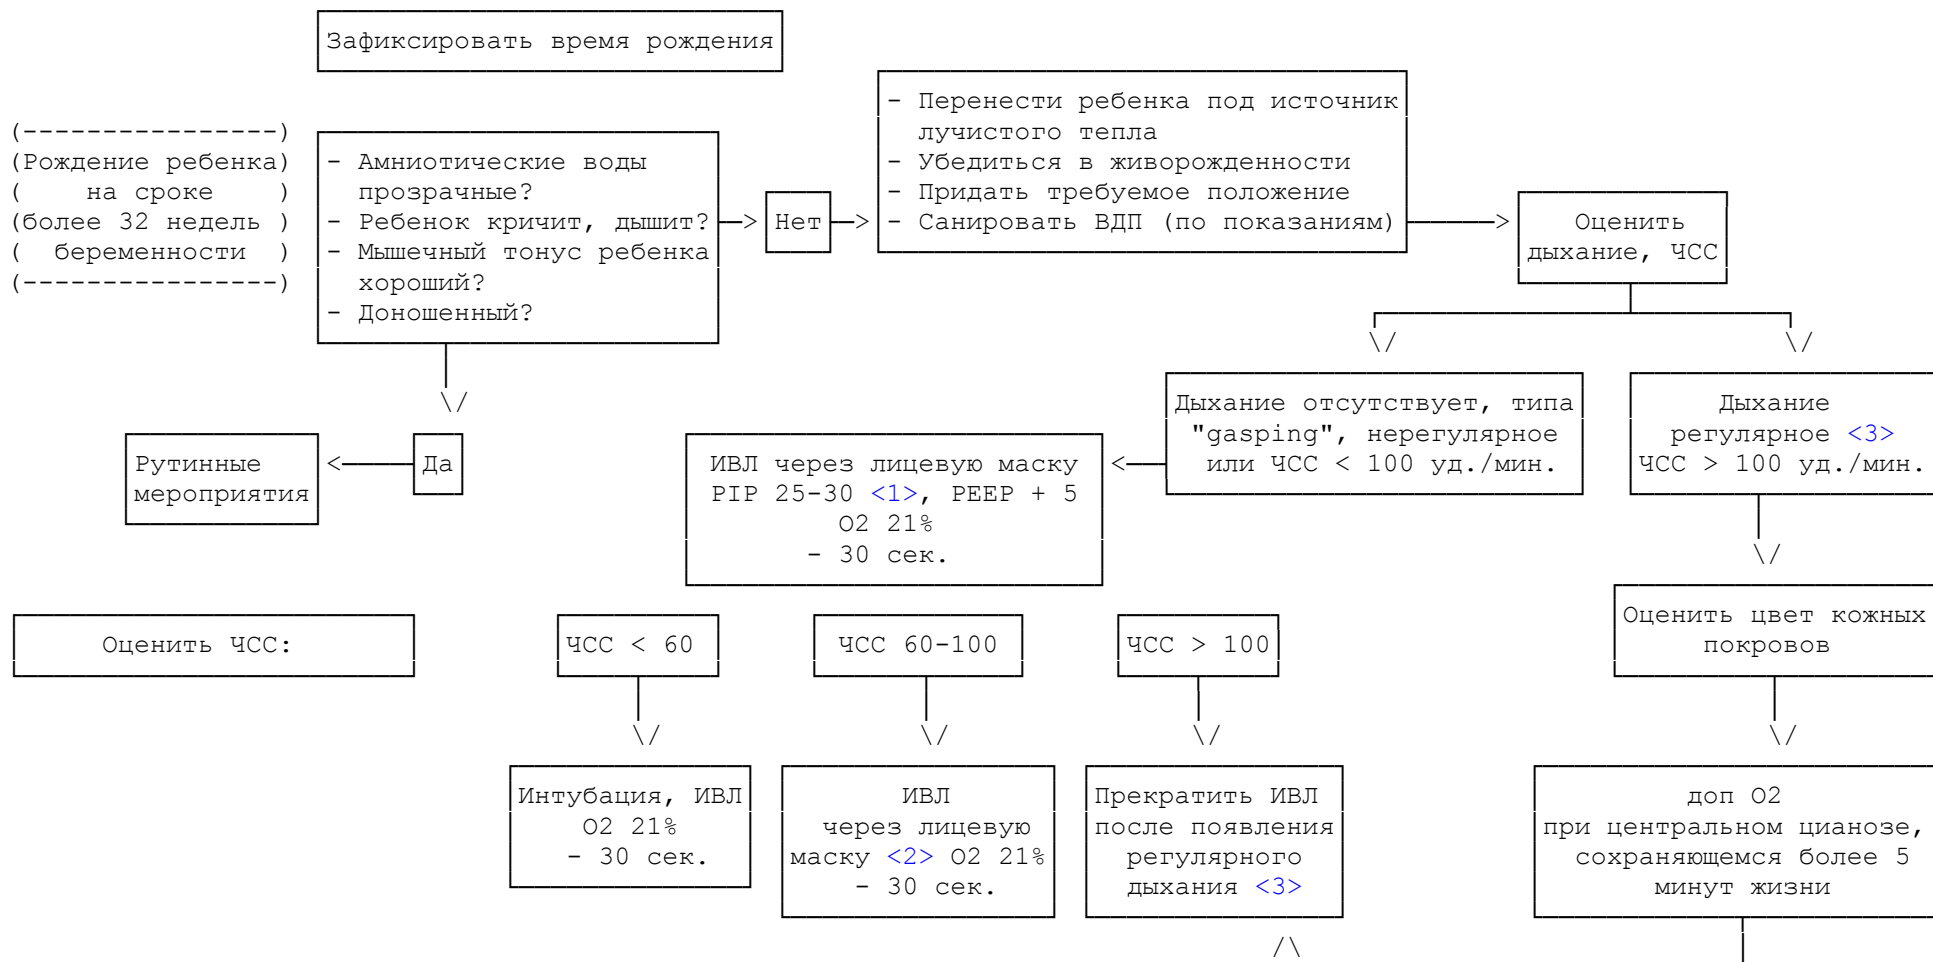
Зафиксировать время рождения

(----------------)
(Рождение ребенка)
( на сроке )
(более 32 недель )
( беременности )
(----------------)

- Амниотические воды прозрачные?
- Ребенок кричит, дышит?
- Мышечный тонус ребенка хороший?
- Доношенный?

Нет

- Перенести ребенка под источник лучистого тепла
- Убедиться в живорожденности
- Придать требуемое положение
- Санировать ВДП (по показаниям)

Оценить дыхание, ЧСС

Да

Рутинные мероприятия

Дыхание отсутствует, типа "gasping", нерегулярное или ЧСС < 100 уд./мин.

Дыхание регулярное <3> ЧСС > 100 уд./мин.

ИВЛ через лицевую маску PIP 25-30 <1>, PEEP + 5 O2 21% - 30 сек.

Оценить ЧСС:

ЧСС < 60

ЧСС 60-100

ЧСС > 100

Оценить цвет кожных покровов

Интубация, ИВЛ O2 21% - 30 сек.

ИВЛ через лицевую маску <2> O2 21% - 30 сек.

Прекратить ИВЛ после появления регулярного дыхания <3>

доп O2 при центральном цианозе, сохраняющемся более 5 минут жизни